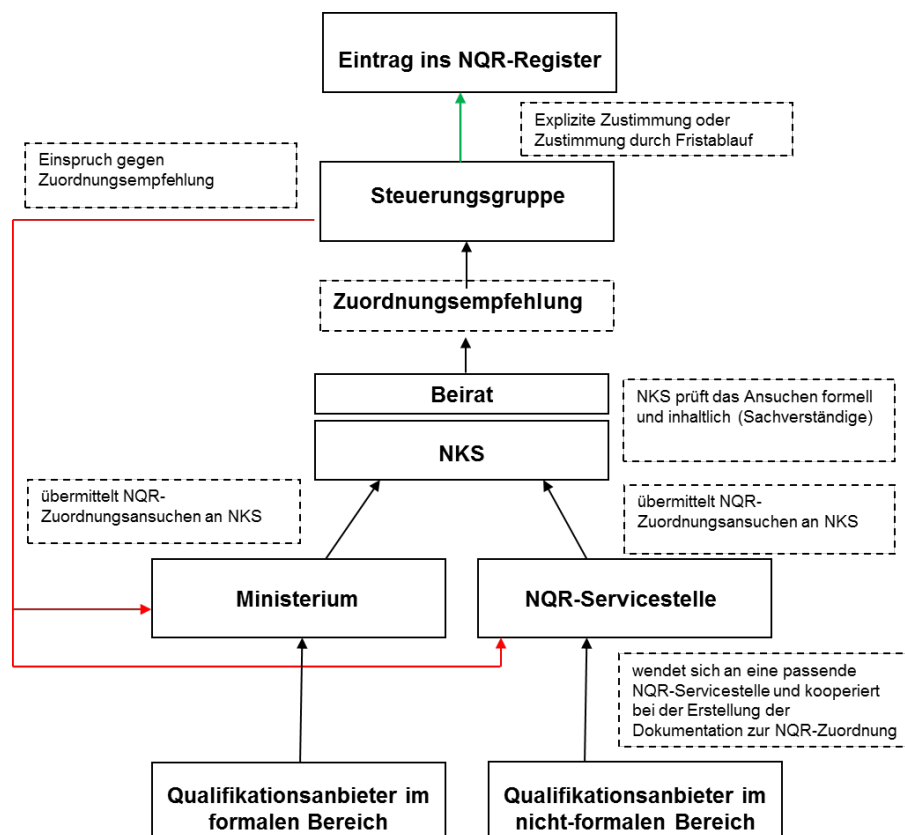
Eintrag ins NQR-Register

Explizite Zustimmung oder Zustimmung durch Fristablauf

Einspruch gegen Zuordnungsempfehlung

Steuerungsgruppe

Zuordnungsempfehlung

Beirat

NKS prüft das Ansuchen formell und inhaltlich (Sachverständige)

NKS

übermittelt NQR-Zuordnungsansuchen an NKS

übermittelt NQR-Zuordnungsansuchen an NKS

Ministerium

NQR-Servicestelle

wendet sich an eine passende NQR-Servicestelle und kooperiert bei der Erstellung der Dokumentation zur NQR-Zuordnung

Qualifikationsanbieter im formalen Bereich

Qualifikationsanbieter im nicht-formalen Bereich